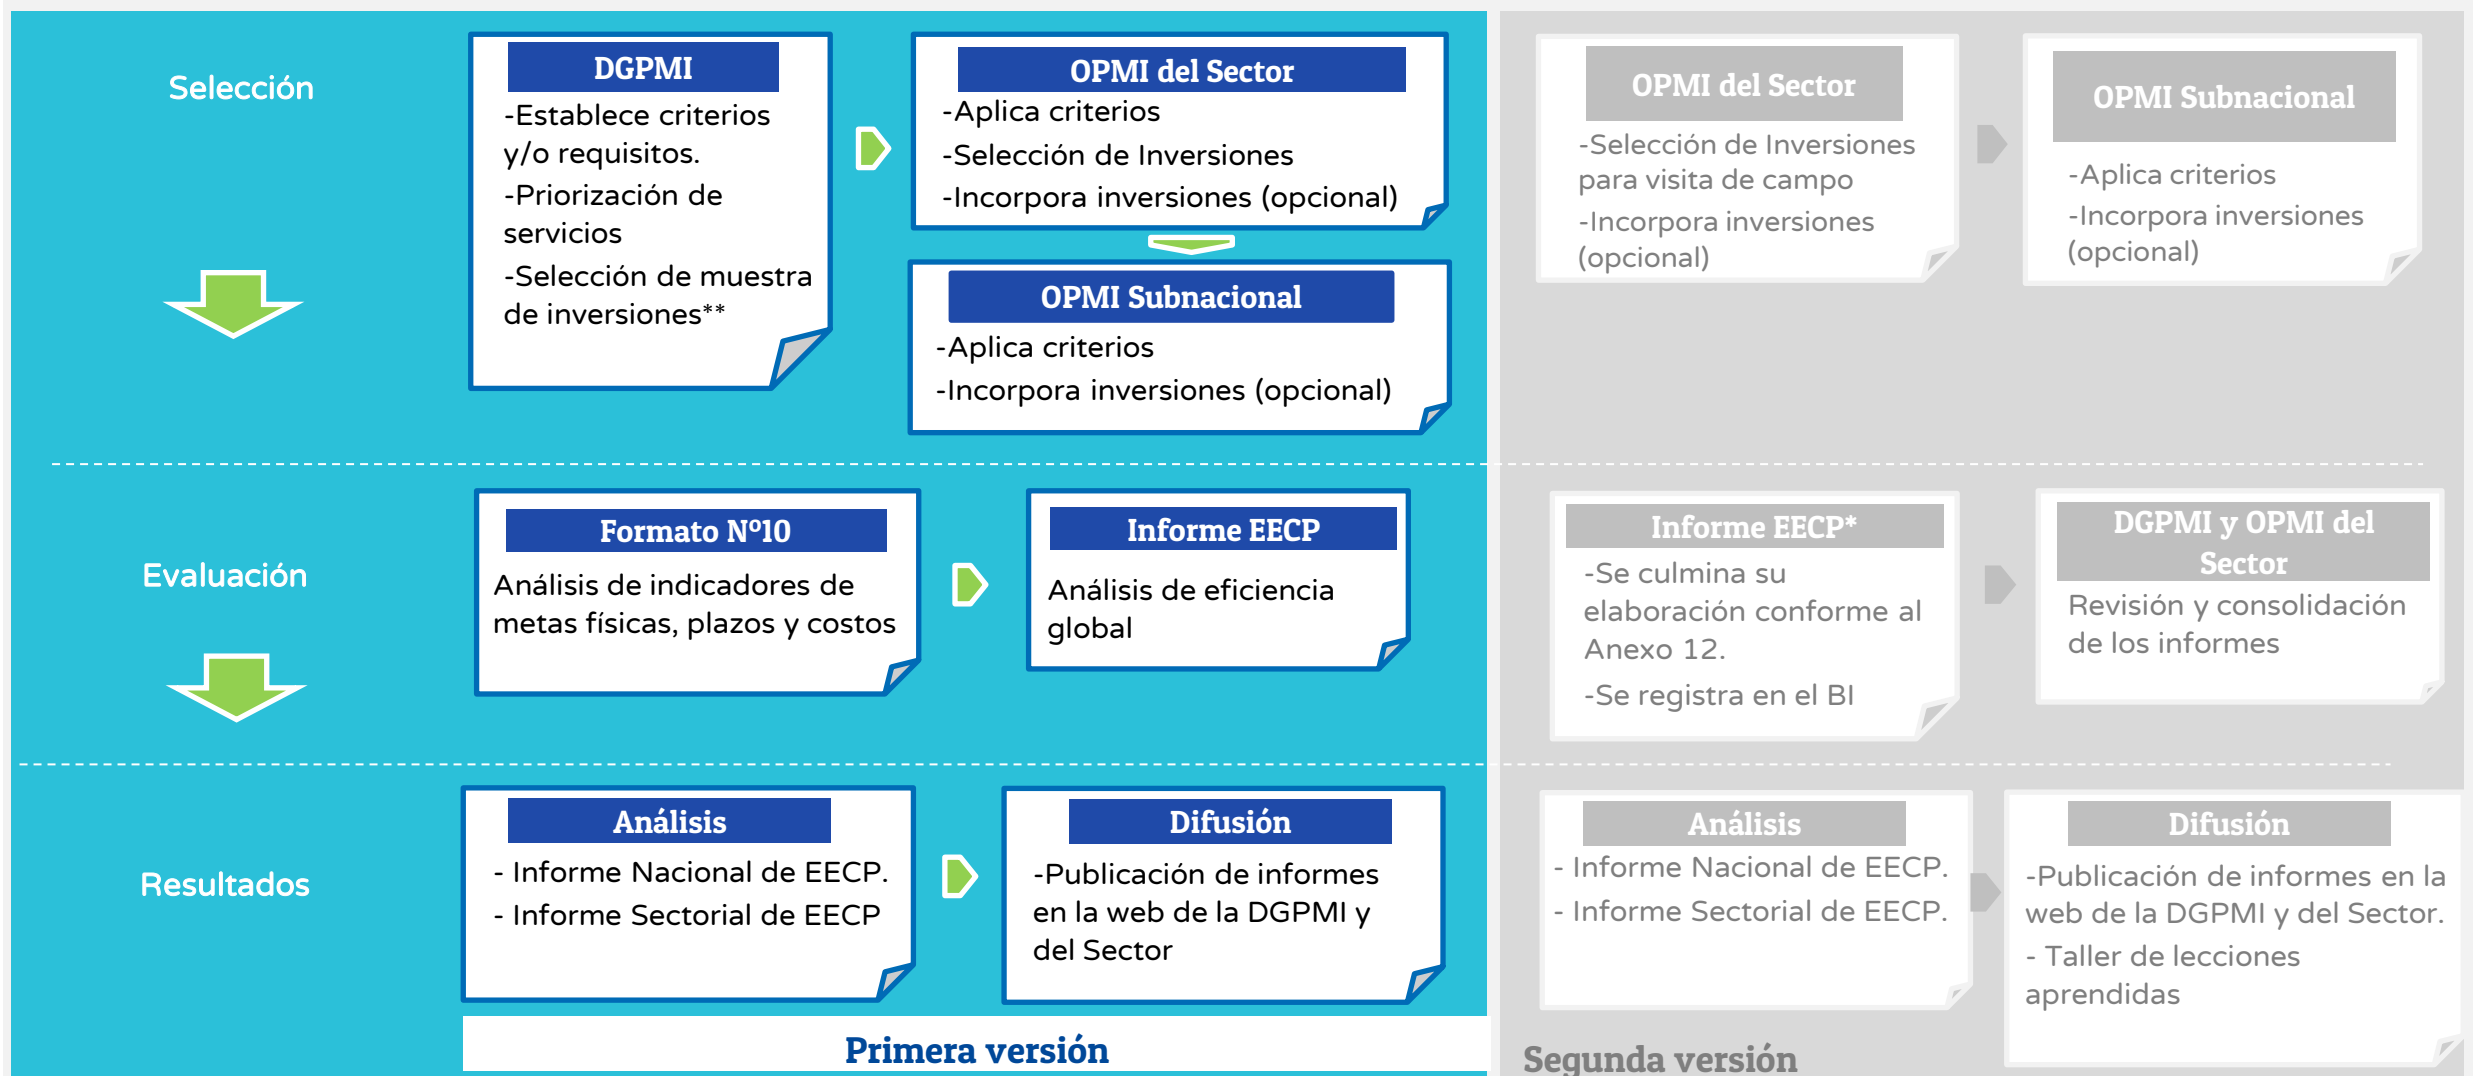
Selección

DGPMI
-Establece criterios y/o requisitos.
-Priorización de servicios
-Selección de muestra de inversiones**

OPMI del Sector
-Aplica criterios
-Selección de Inversiones
-Incorpora inversiones (opcional)

OPMI Subnacional
-Aplica criterios
-Incorpora inversiones (opcional)

OPMI del Sector
-Selección de Inversiones para visita de campo
-Incorpora inversiones (opcional)

OPMI Subnacional
-Aplica criterios
-Incorpora inversiones (opcional)

Evaluación

Formato N°10
Análisis de indicadores de metas físicas, plazos y costos

Informe EECP
Análisis de eficiencia global

Informe EECP*
-Se culmina su elaboración conforme al Anexo 12.
-Se registra en el BI

DGPMI y OPMI del Sector
Revisión y consolidación de los informes

Resultados

Análisis
- Informe Nacional de EECP.
- Informe Sectorial de EECP

Difusión
-Publicación de informes en la web de la DGPMI y del Sector

Análisis
- Informe Nacional de EECP.
- Informe Sectorial de EECP.

Difusión
-Publicación de informes en la web de la DGPMI y del Sector.
- Taller de lecciones aprendidas

Primera versión

Segunda versión